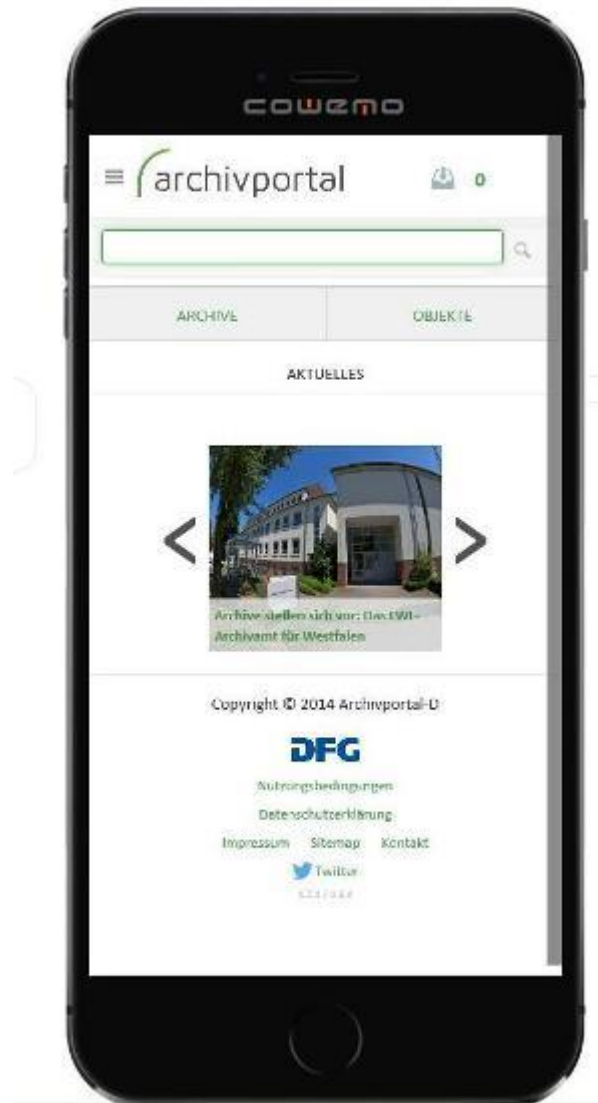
cowemo

archivportal

0

ARCHIVE

OBJEKTE

AKTUELLES

Archive stellen sich vor: Das LWL-Archivamt für Westfalen

Copyright © 2014 Archivportal-D

DFG

Nutzungsbedingungen

Datenschutzerklärung

Impressum Sitemap Kontakt

Twitter

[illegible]